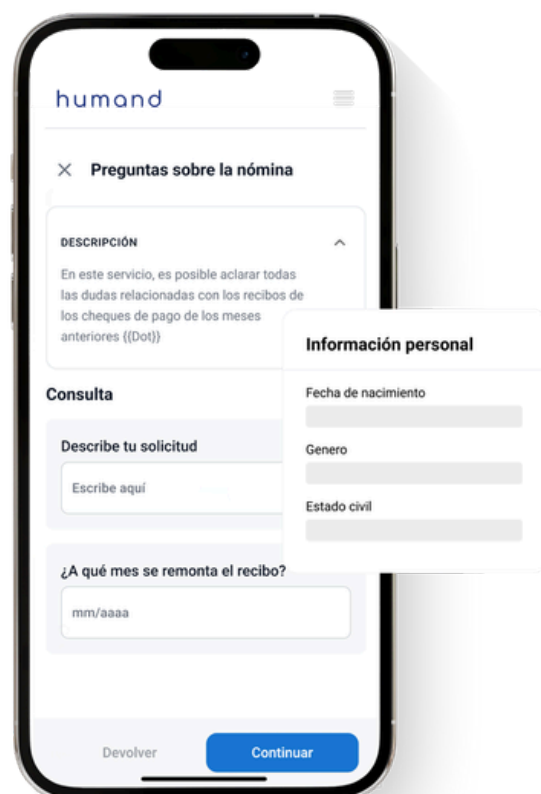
humand

Preguntas sobre la nómina

DESCRIPCIÓN

En este servicio, es posible aclarar todas las dudas relacionadas con los recibos de los cheques de pago de los meses anteriores {{Dot}}

Consulta

Describe tu solicitud

Escribe aquí

¿A qué mes se remonta el recibo?

mm/aaaa

Devolver

Continuar

Información personal

Fecha de nacimiento

Genero

Estado civil